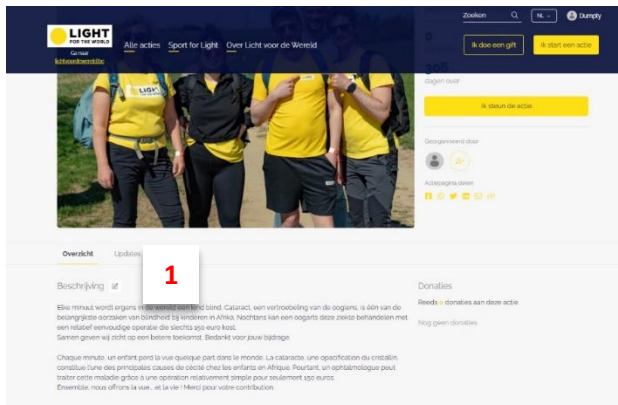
LIGHT FOR THE WORLD

Ga naar lichtvoordewereld.be

Alle acties Sport for Light Over Licht voor de Wereld

Zoeken NL Dumpty

Ik doe een gift Ik start een actie

0

306 dagen over

Ik steun de actie

Georganiseerd door

Actiepagina delen

Overzicht Updates

1

Beschrijving

Elke minuut wordt ergens in de wereld een kind blind. Cataract, een vertroebeling van de ooglens, is één van de belangrijkste oorzaken van blindheid bij kinderen in Afrika. Nochtans kan een oogarts deze ziekte behandelen met een relatief eenvoudige operatie die slechts 150 euro kost.
Samen geven wij zicht op een betere toekomst. Bedankt voor jouw bijdrage.

Chaque minute, un enfant perd la vue quelque part dans le monde. La cataracte, une opacification du cristallin, constitue l'une des principales causes de cécité chez les enfants en Afrique. Pourtant, un ophtalmologue peut traiter cette maladie grâce à une opération relativement simple pour seulement 150 euros.
Ensemble, nous offrons la vue... et la vie ! Merci pour votre contribution.

Donaties

Reeds 0 donaties aan deze actie

Nog geen donaties